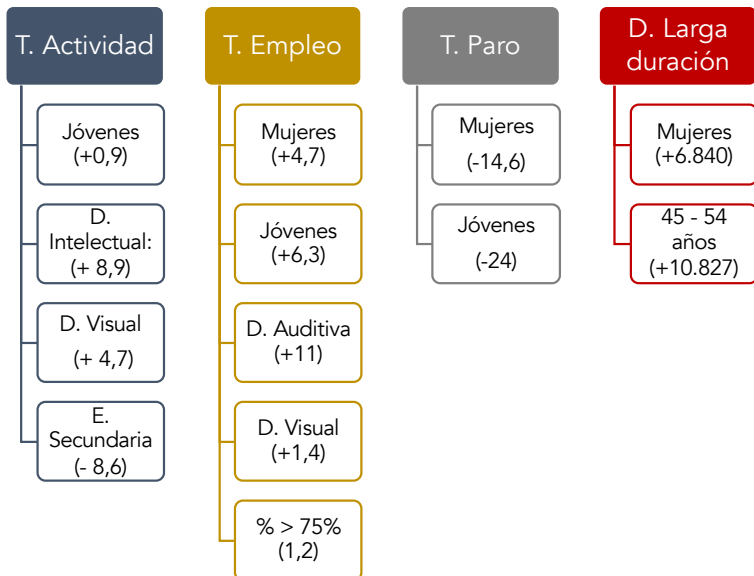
T. Actividad

Jóvenes (+0,9)

D. Intelectual: (+ 8,9)

D. Visual (+ 4,7)

E. Secundaria (- 8,6)

T. Empleo

Mujeres (+4,7)

Jóvenes (+6,3)

D. Auditiva (+11)

D. Visual (+1,4)

% > 75% (1,2)

T. Paro

Mujeres (-14,6)

Jóvenes (-24)

D. Larga duración

Mujeres (+6.840)

45 - 54 años (+10.827)